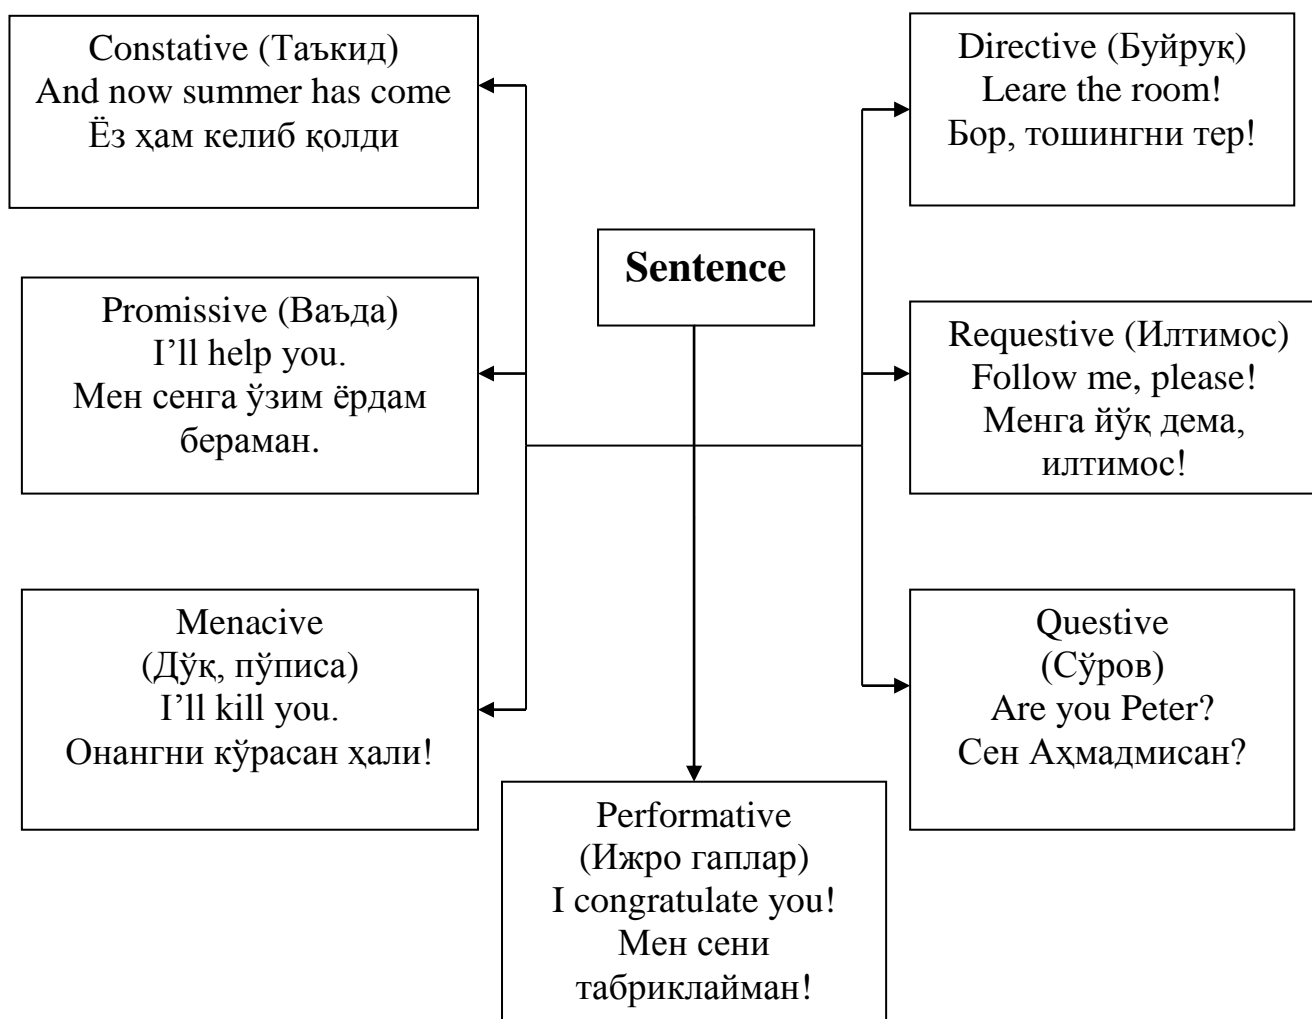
Constative (Таъкид)
And now summer has come
Ёз ҳам келиб қолди

Directive (Буйруқ)
Leare the room!
Бор, тошингни тер!

Sentence

Promissive (Ваъда)
I'll help you.
Мен сенга ўзим ёрдам бераман.

Requestive (Илтимос)
Follow me, please!
Менга йўқ дема, илтимос!

Menacive
(Дўқ, пўписа)
I'll kill you.
Онангни кўрасан ҳали!

Questive
(Сўров)
Are you Peter?
Сен Аҳмадмисан?

Performative
(Ижро гаплар)
I congratulate you!
Мен сени табриклайман!